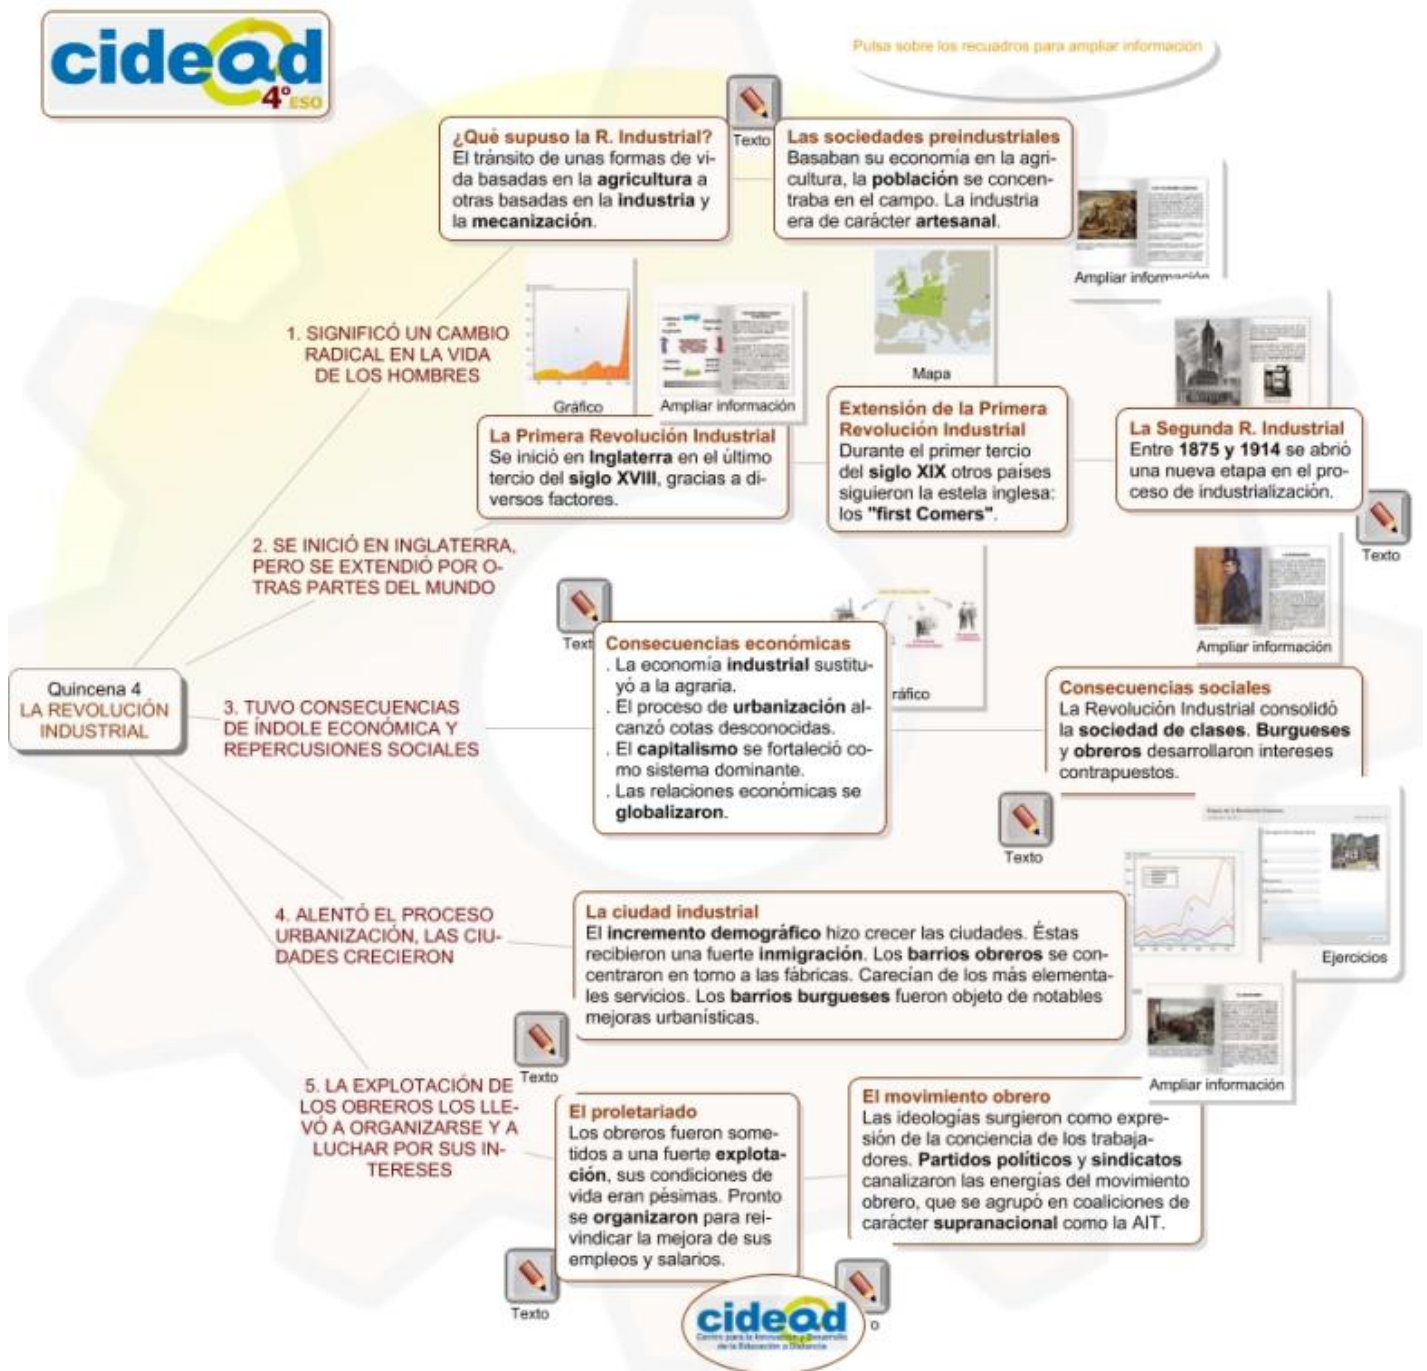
cidead 4º ESO

Pulsa sobre los recuadros para ampliar información

Texto

¿Qué supuso la R. Industrial?
El tránsito de unas formas de vida basadas en la agricultura a otras basadas en la industria y la mecanización.

Las sociedades preindustriales
Basaban su economía en la agricultura, la población se concentraba en el campo. La industria era de carácter artesanal.

Ampliar información

Mapa

1. SIGNIFICÓ UN CAMBIO RADICAL EN LA VIDA DE LOS HOMBRES

Gráfico

Ampliar información

La Primera Revolución Industrial
Se inició en Inglaterra en el último tercio del siglo XVIII, gracias a diversos factores.

Extensión de la Primera Revolución Industrial
Durante el primer tercio del siglo XIX otros países siguieron la estela inglesa: los "first Comers".

La Segunda R. Industrial
Entre 1875 y 1914 se abrió una nueva etapa en el proceso de industrialización.

Texto

2. SE INICIÓ EN INGLATERRA, PERO SE EXTENDIÓ POR OTRAS PARTES DEL MUNDO

Texto

Consecuencias económicas
. La economía industrial sustituyó a la agraria.
. El proceso de urbanización alcanzó cotas desconocidas.
. El capitalismo se fortaleció como sistema dominante.
. Las relaciones económicas se globalizaron.

ráfico

Ampliar información

Quincena 4
LA REVOLUCIÓN INDUSTRIAL

3. TUVO CONSECUENCIAS DE ÍNDOLE ECONÓMICA Y REPERCUSIONES SOCIALES

Consecuencias sociales
La Revolución Industrial consolidó la sociedad de clases. Burgueses y obreros desarrollaron intereses contrapuestos.

Texto

4. ALENTÓ EL PROCESO URBANIZACIÓN, LAS CIUDADES CRECIERON

La ciudad industrial
El incremento demográfico hizo crecer las ciudades. Éstas recibieron una fuerte inmigración. Los barrios obreros se concentraron en torno a las fábricas. Carecían de los más elementales servicios. Los barrios burgueses fueron objeto de notables mejoras urbanísticas.

Ejercicios

Texto

Ampliar información

5. LA EXPLOTACIÓN DE LOS OBREROS LOS LLEVÓ A ORGANIZARSE Y A LUCHAR POR SUS INTERESES

El proletariado
Los obreros fueron sometidos a una fuerte explotación, sus condiciones de vida eran pésimas. Pronto se organizaron para reivindicar la mejora de sus empleos y salarios.

El movimiento obrero
Las ideologías surgieron como expresión de la conciencia de los trabajadores. Partidos políticos y sindicatos canalizaron las energías del movimiento obrero, que se agrupó en coaliciones de carácter supranacional como la AIT.

Texto

cidead
Centro para la Innovación y Desarrollo de la Educación a Distancia

o